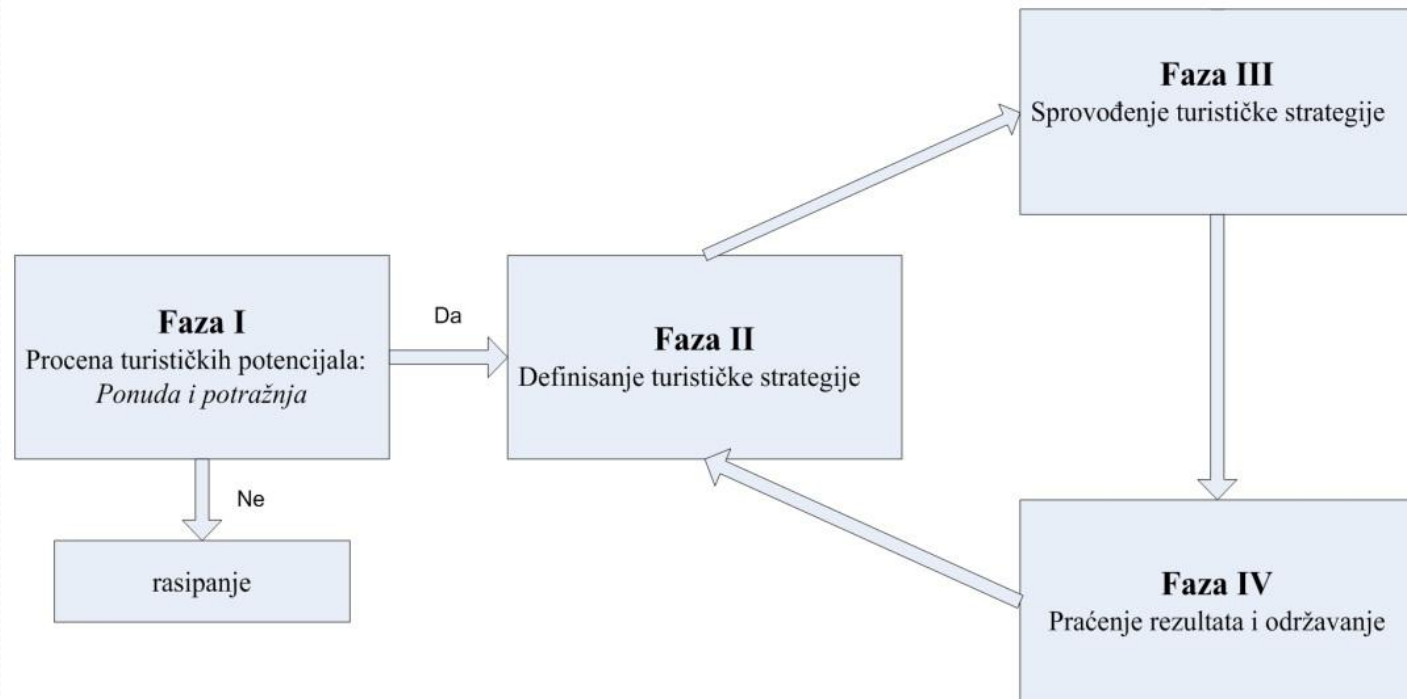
Faza III
Sprovođenje turističke strategije

Faza I
Procena turističkih potencijala:
*Ponuda i potražnja*

Da

Faza II
Definisanje turističke strategije

Ne

rasipanje

Faza IV
Praćenje rezultata i održavanje